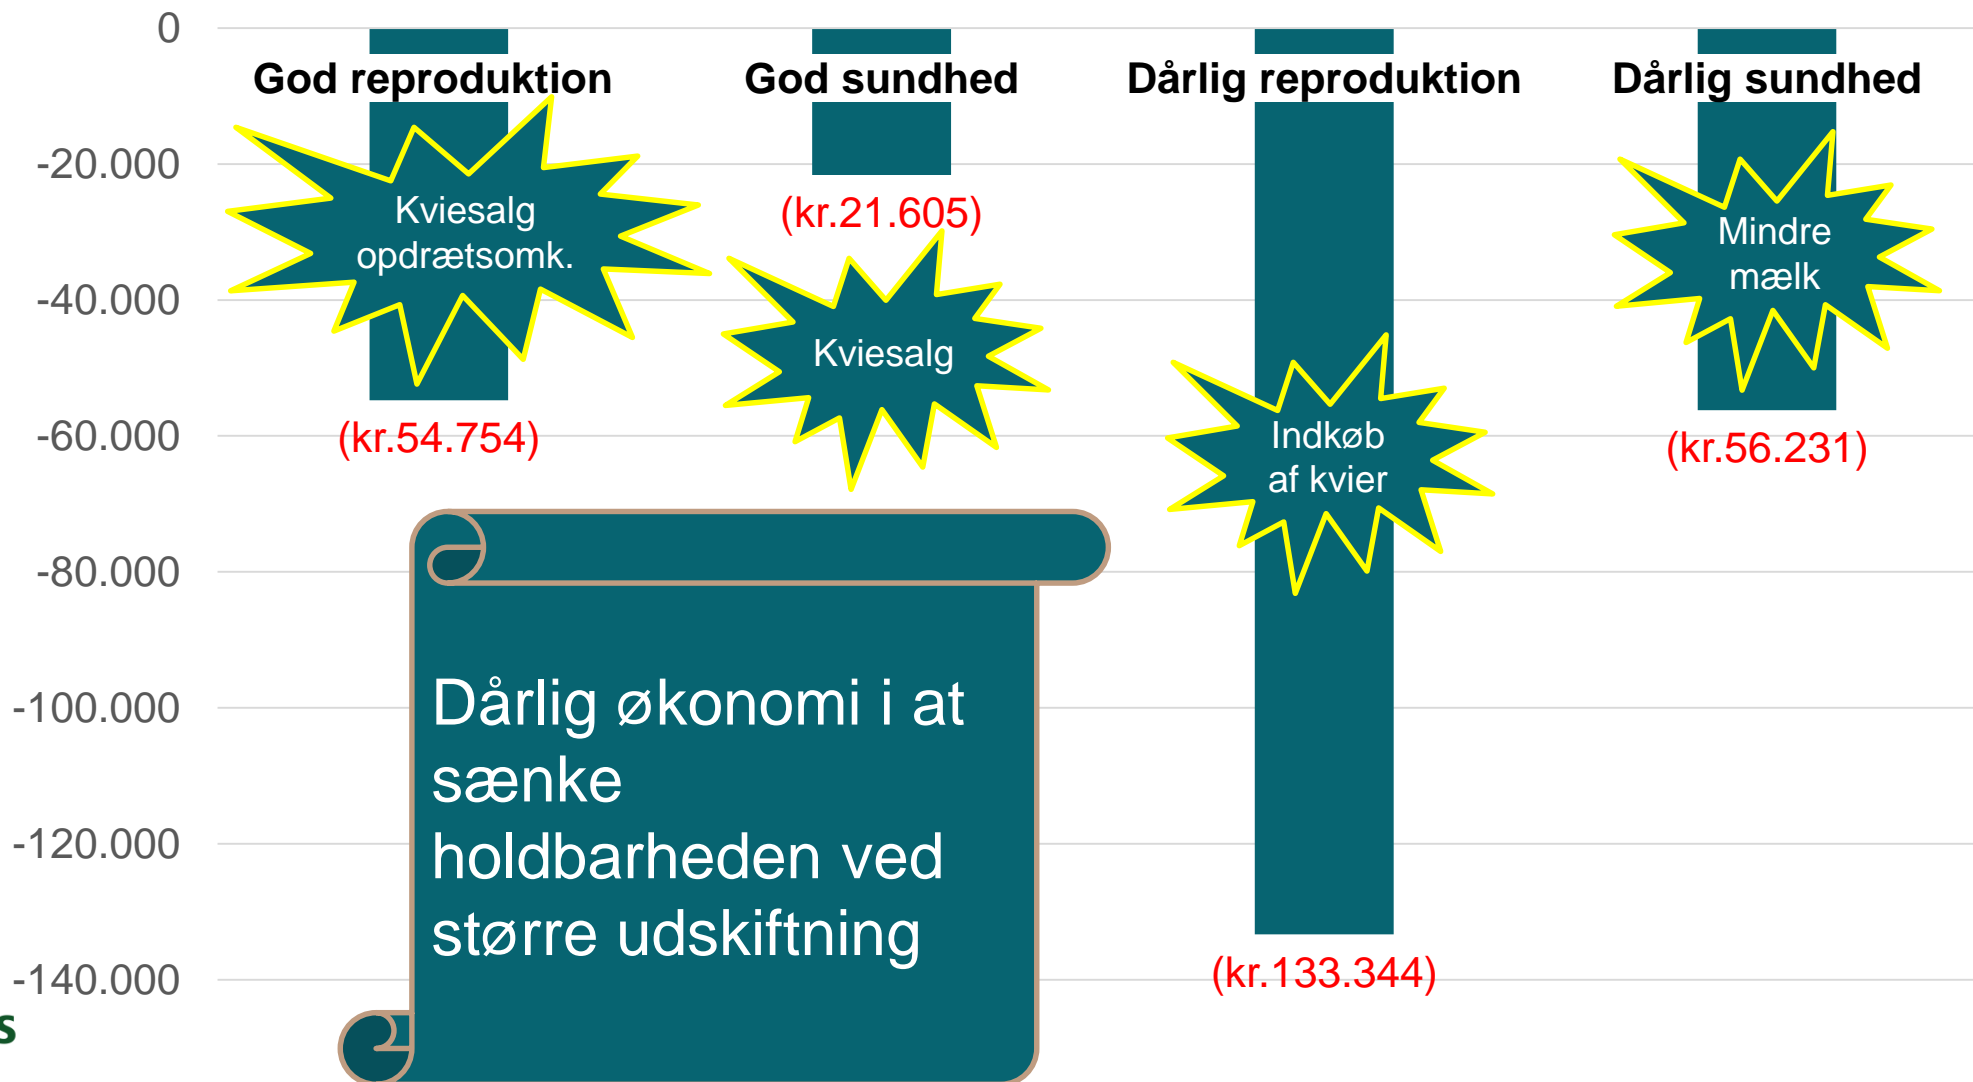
0
-20.000
-40.000
-60.000
-80.000
-100.000
-120.000
-140.000

God reproduktion
God sundhed
Dårlig reproduktion
Dårlig sundhed

Kviesalg opdrætsomk.
(kr.54.754)

(kr.21.605)
Kviesalg

Indkøb af kvier
(kr.133.344)

Mindre mælk
(kr.56.231)

Dårlig økonomi i at sænke holdbarheden ved større udskiftning

s